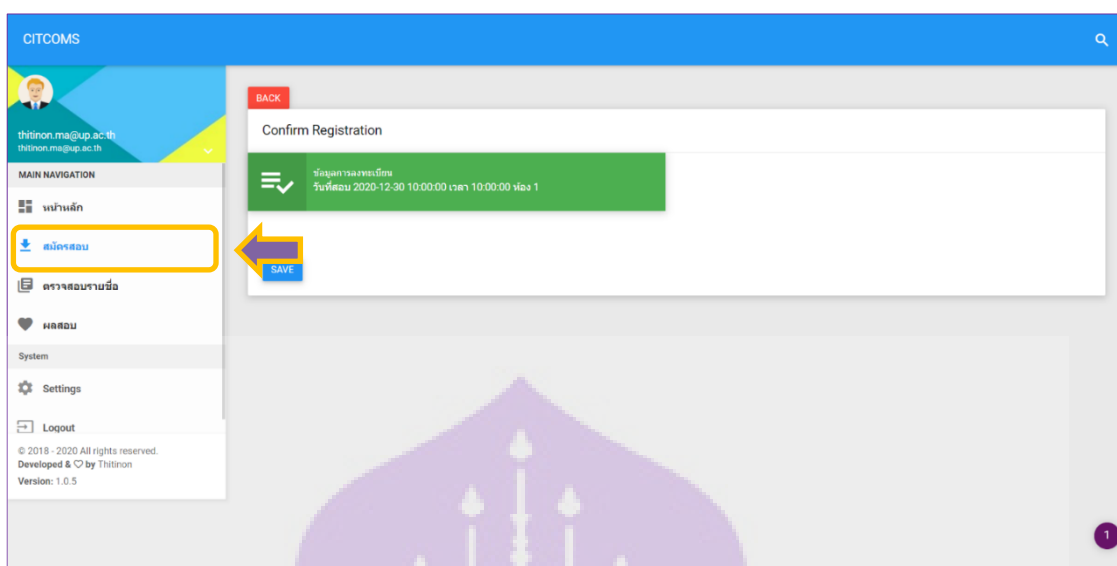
CITCOMS

thitinon.ma@up.ac.th
thitinon.ma@up.ac.th

MAIN NAVIGATION

หน้าหลัก

สมัครสอบ

ตรวจสอบรายชื่อ

ผลสอบ

System

Settings

Logout

© 2018 - 2020 All rights reserved.
Developed & ♡ by Thitinon
Version: 1.0.5

BACK

Confirm Registration

ข้อมูลการลงทะเบียน
วันที่สอบ 2020-12-30 10:00:00 เวลา 10:00:00 ห้อง 1

SAVE

1